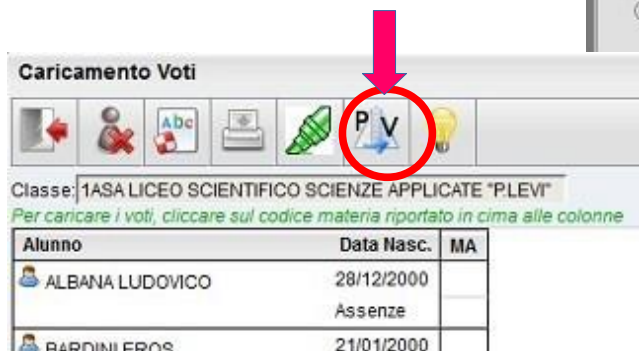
Caricamento Voti

Abc

P V

Classe: 1ASA LICEO SCIENTIFICO SCIENZE APPLICATE "P.LEVI"

Per caricare i voti, cliccare sul codice materia riportato in cima alle colonne

| Alunno | Data Nasc. | MA |
|---|---|---|
| ALBANA LUDOVICO | 28/12/2000 Assenze | |
| BARDINI EROS | 21/01/2000 | |